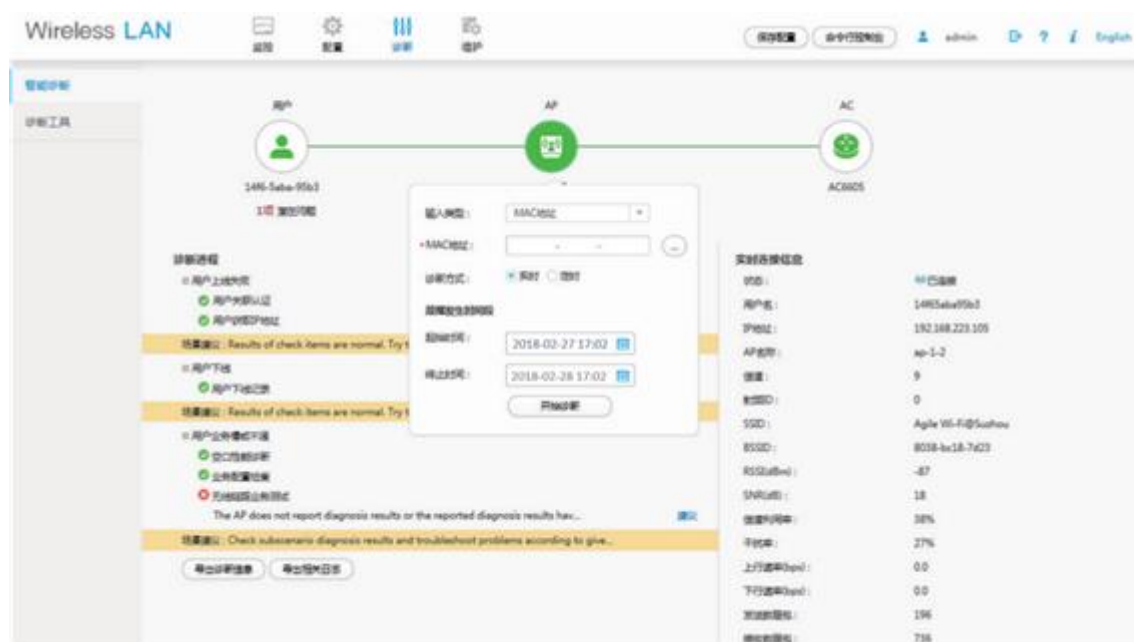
Wireless LAN

监控 配置 诊断 维护

保存配置 命令行控制台 admin English

智能诊断

诊断工具

用户 AP AC

1496-5aba-95b3

1项 潜在问题

AC6605

输入类型： MAC地址

•MAC地址：

诊断方式： 实时 定时

问题发生时间段

起始时间： 2018-02-27 17:02

终止时间： 2018-02-28 17:02

开始诊断

诊断进程

用户上线失败

用户关联认证

用户获取IP地址

结果建议：Results of check items are normal. Try t

用户下线

用户下线记录

结果建议：Results of check items are normal. Try t

用户业务体验不佳

空口性能诊断

业务配置检查

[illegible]

The AP does not report diagnosis results or the reported diagnosis results hav...

建议

结果建议：Check subscenario diagnosis results and troubleshoot problems according to give...

导出诊断信息 导出报文日志

实时连接信息

状态： 已连接

用户名： 1496Saba95b3

IP地址： 192.168.223.105

AP名称： ap-1-2

信道： 9

射频ID： 0

SSID： Agile Wi-Fi@Suzhou

BSSID： 8038-bc18-7a23

RSSI(dBm)： -87

SNR(dB)： 18

信道利用率： 38%

干扰率： 27%

上行速率(bps)： 0.0

下行速率(bps)： 0.0

发送数据包： 196

接收数据包： 716